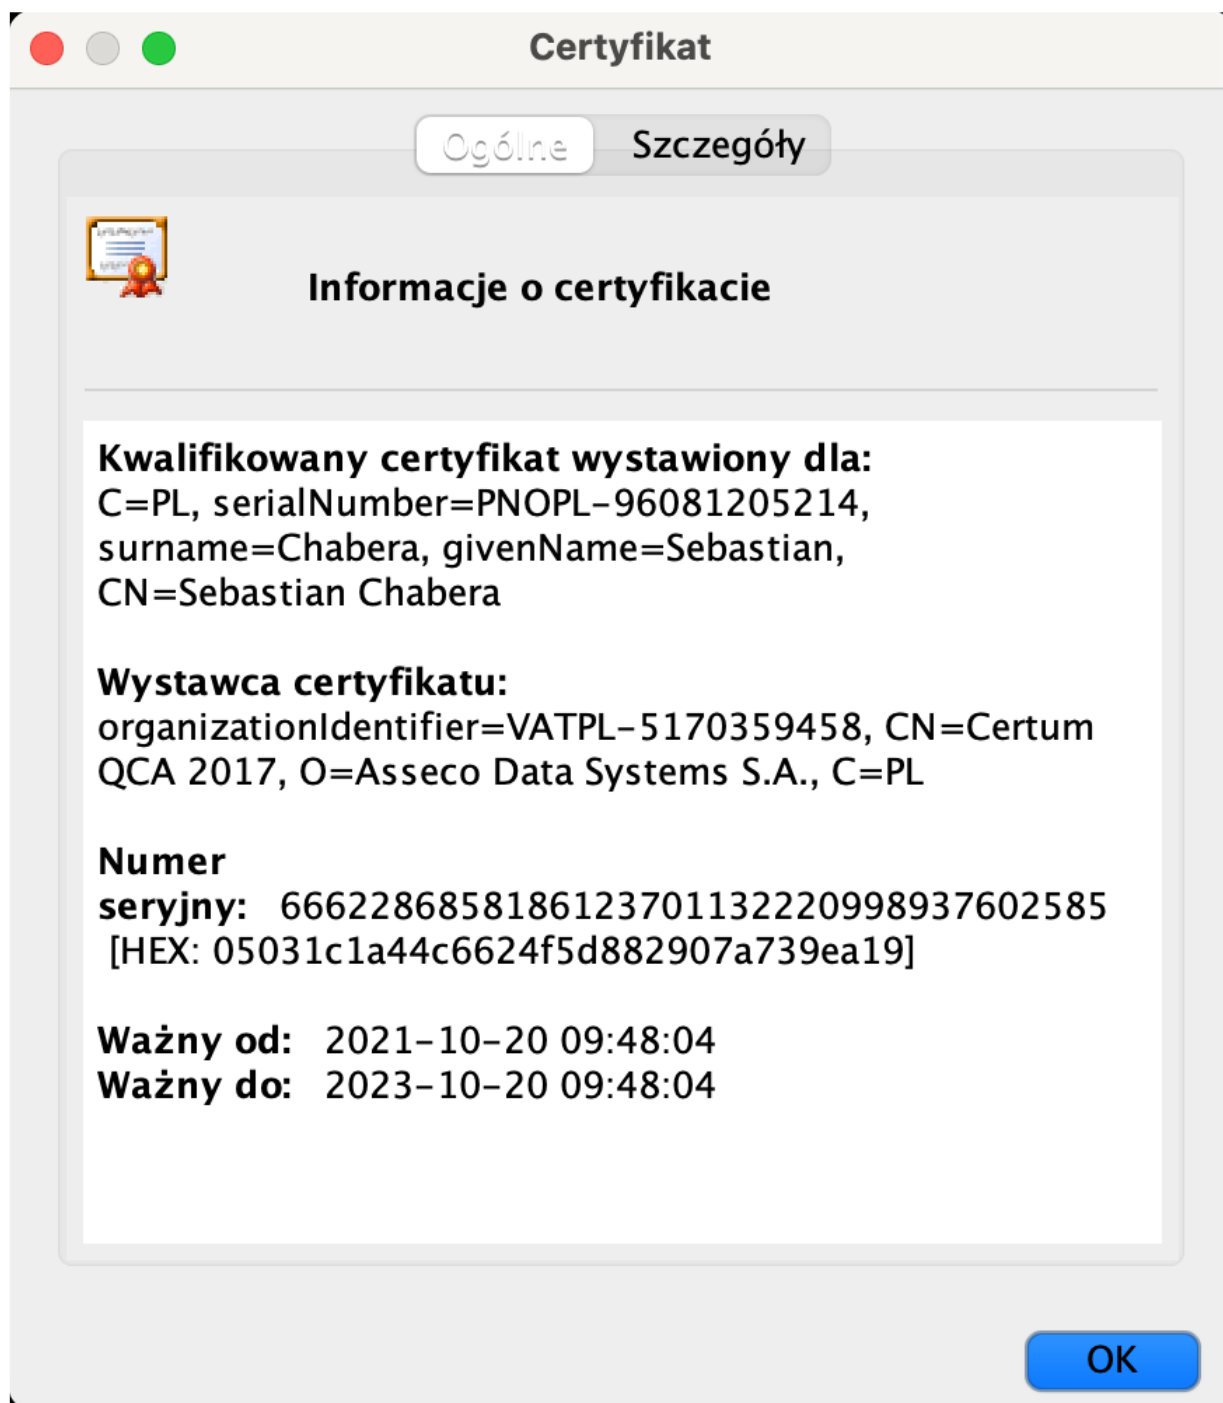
Certyfikat

Ogólne | Szczegóły

Informacje o certyfikacie

Kwalifikowany certyfikat wystawiony dla:
C=PL, serialNumber=PNOPL-96081205214, surname=Chabera, givenName=Sebastian, CN=Sebastian Chabera

Wystawca certyfikatu:
organizationIdentifier=VATPL-5170359458, CN=Certum QCA 2017, O=Asseco Data Systems S.A., C=PL

Numer seryjny: 6662286858186123701132220998937602585 [HEX: 05031c1a44c6624f5d882907a739ea19]

Ważny od: 2021-10-20 09:48:04
Ważny do: 2023-10-20 09:48:04

OK